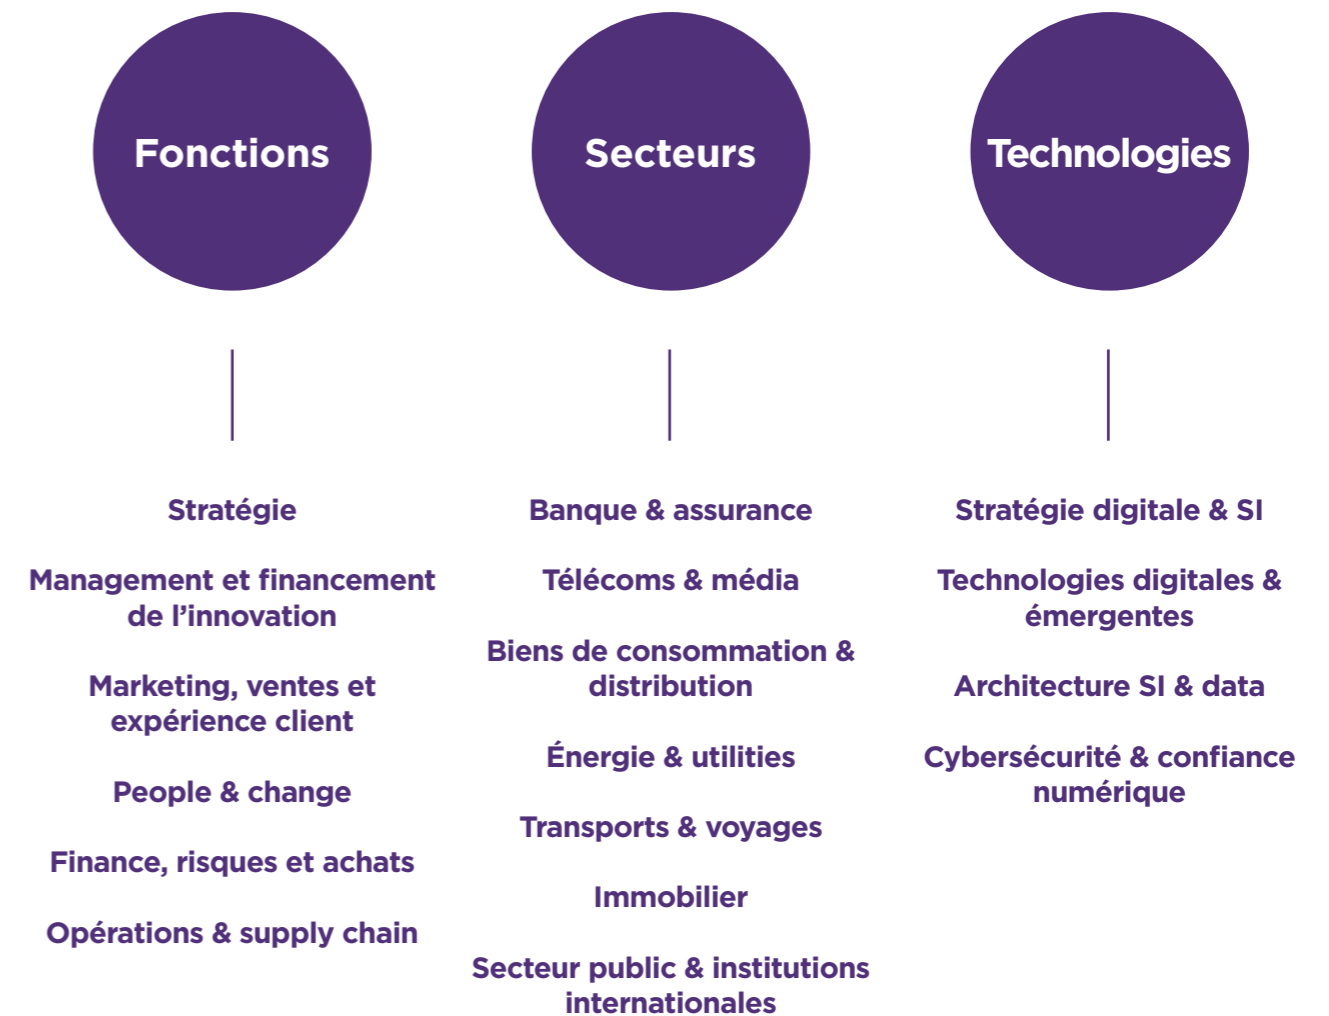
Fonctions

Stratégie

Management et financement de l’innovation

Marketing, ventes et expérience client

People & change

Finance, risques et achats

Opérations & supply chain

Secteurs

Banque & assurance

Télécoms & média

Biens de consommation & distribution

Énergie & utilities

Transports & voyages

Immobilier

Secteur public & institutions internationales

Technologies

Stratégie digitale & SI

Technologies digitales & émergentes

Architecture SI & data

Cybersécurité & confiance numérique